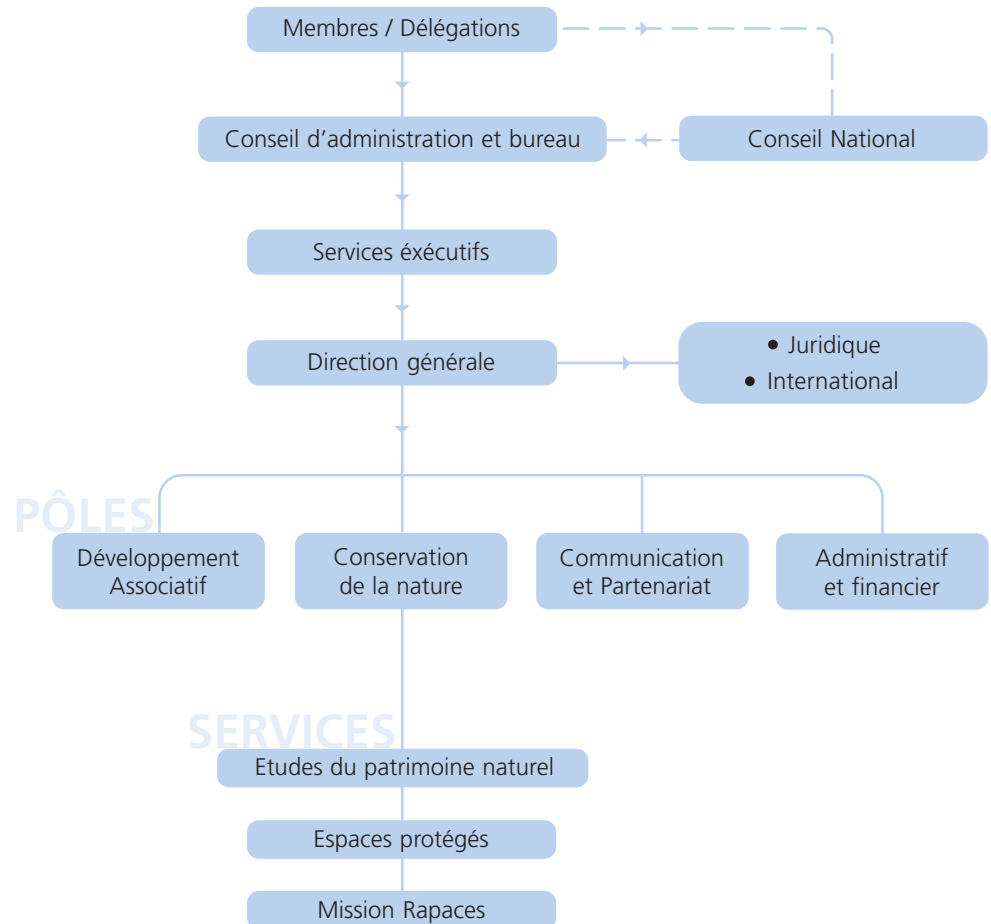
Membres / Délégations

Conseil d'administration et bureau

Conseil National

Services éxécutifs

Direction générale

• Juridique
• International

PÔLES

Développement Associatif

Conservation de la nature

Communication et Partenariat

Administratif et financier

SERVICES

Etudes du patrimoine naturel

Espaces protégés

Mission Rapaces